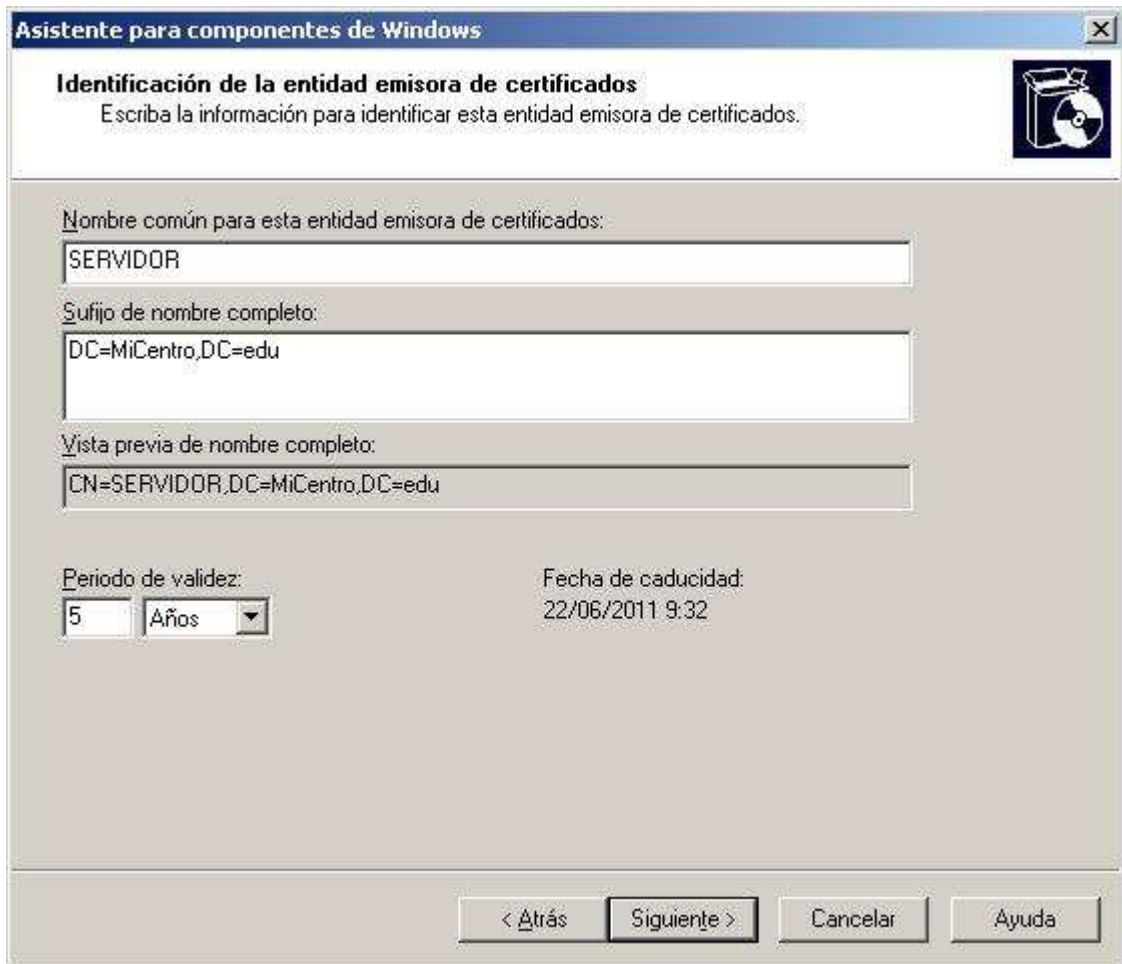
Asistente para componentes de Windows

Identificación de la entidad emisora de certificados
Escriba la información para identificar esta entidad emisora de certificados.

Nombre común para esta entidad emisora de certificados:
SERVIDOR

Sufijo de nombre completo:
DC=MiCentro,DC=edu

Vista previa de nombre completo:
CN=SERVIDOR,DC=MiCentro,DC=edu

Periodo de validez:
5 Años

Fecha de caducidad:
22/06/2011 9:32

< Atrás Siguiente > Cancelar Ayuda